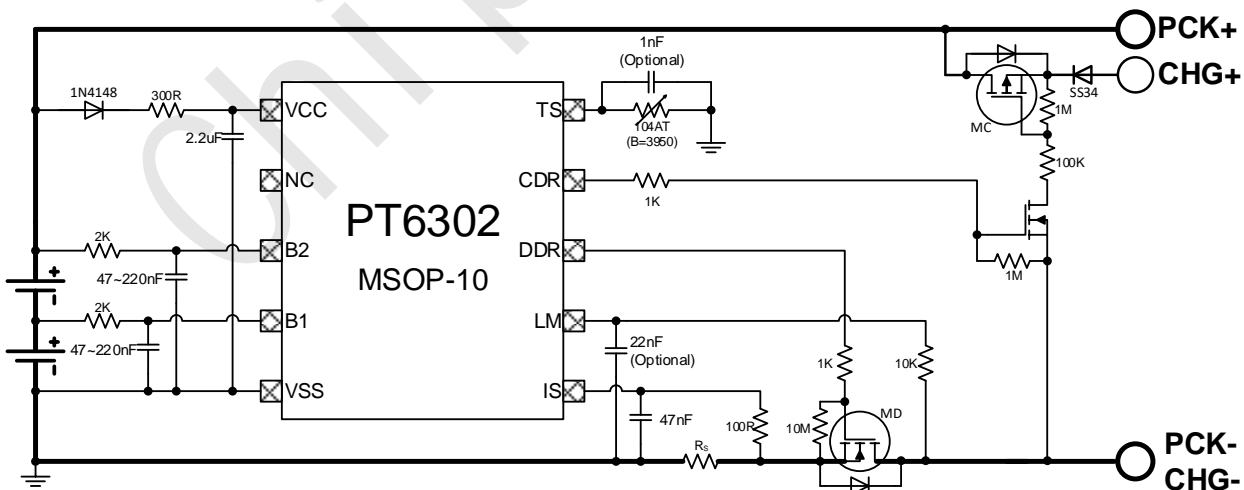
PCK+
CHG+
1nF
(Optional)
1N4148
300R
VCC
TS
SS34
2.2uF
104AT
(B=3950)
MC
1M
NC
CDR
100K
1K
PT6302
2K
B2
DDR
MSOP-10
1M
47~220nF
2K
B1
LM
47~220nF
22nF
(Optional)
1K
10K
VSS
IS
MD
47nF
100R
10M
$R_S$
PCK-
CHG-